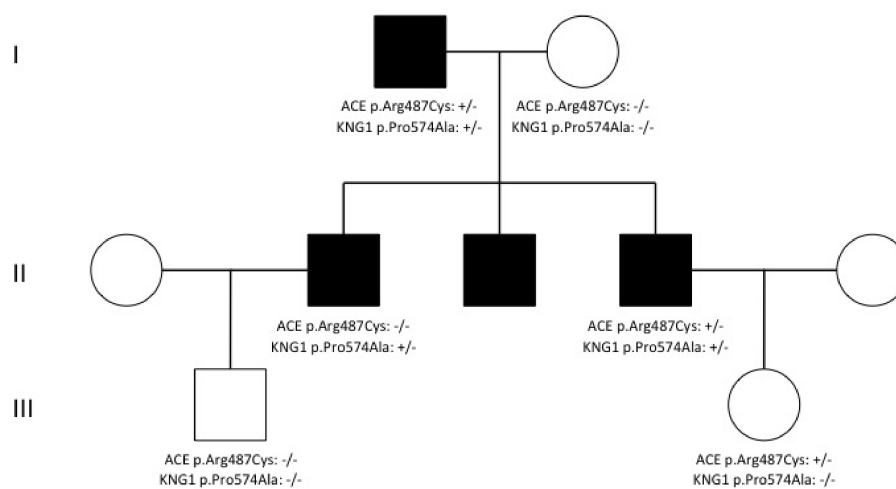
I

ACE p.Arg487Cys: +/-
KNG1 p.Pro574Ala: +/-

ACE p.Arg487Cys: -/-
KNG1 p.Pro574Ala: -/-

II

ACE p.Arg487Cys: -/-
KNG1 p.Pro574Ala: +/-

ACE p.Arg487Cys: +/-
KNG1 p.Pro574Ala: +/-

III

ACE p.Arg487Cys: -/-
KNG1 p.Pro574Ala: -/-

ACE p.Arg487Cys: +/-
KNG1 p.Pro574Ala: -/-